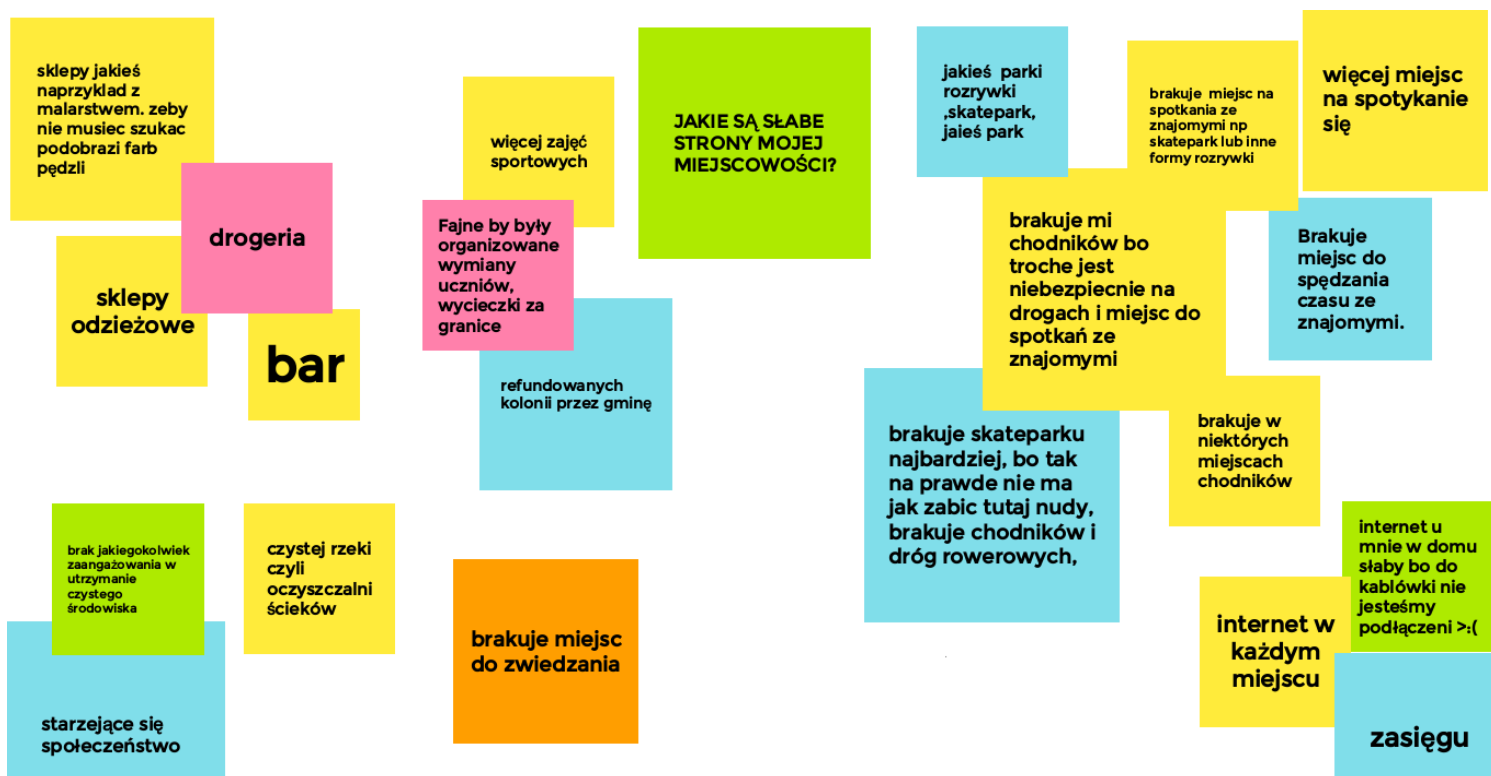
sklepy jakieś naprzyklad z malarstwem. zeby nie musiec szukac podobrazi farb pędzli

drogeria

sklepy odzieżowe

bar

więcej zajęć sportowych

Fajne by były organizowane wymiany uczniów, wycieczki za granice

refundowanych kolonii przez gminę

JAKIE SĄ SŁABE STRONY MOJEJ MIEJSCOWOŚCI?

jakieś parki rozrywki ,skatepark, jaieś park

brakuje miejsc na spotkania ze znajomymi np skatepark lub inne formy rozrywki

więcej miejsc na spotykanie się

brakuje mi chodników bo troche jest niebezpiecnie na drogach i miejsc do spotkań ze znajomymi

Brakuje miejsc do spędzania czasu ze znajomymi.

brakuje skateparku najbardziej, bo tak na prawde nie ma jak zabic tutaj nudy, brakuje chodników i dróg rowerowych,

brakuje w niektórych miejscach chodników

brak jakiegokolwiek zaangażowania w utrzymanie czystego środowiska

czystej rzeki czyli oczyszczalni ścieków

starzejące się społeczeństwo

brakuje miejsc do zwiedzania

internet u mnie w domu słaby bo do kablówki nie jesteśmy podłączeni >:(

internet w każdym miejscu

zasięgu